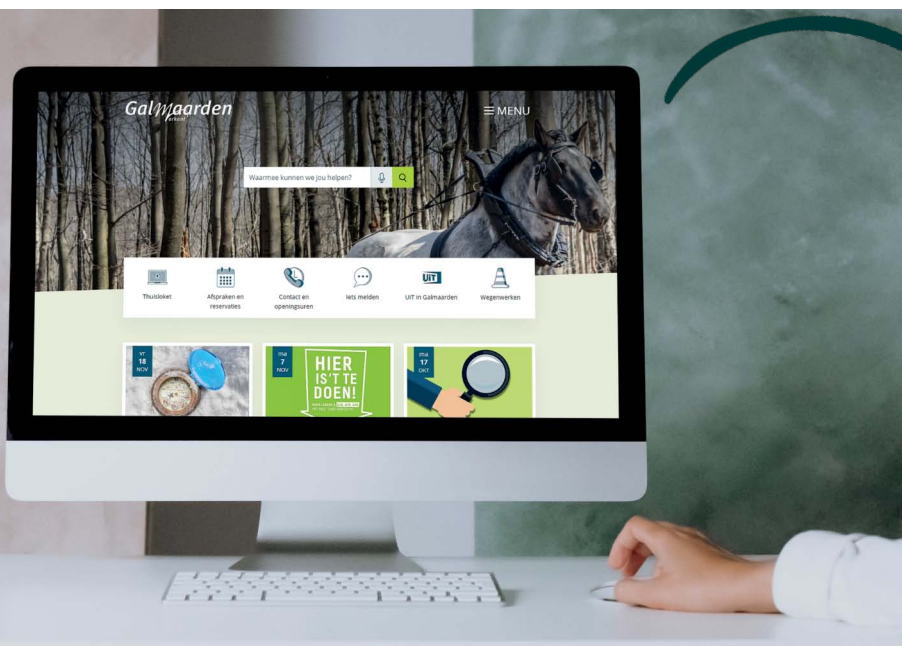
Galmaarden

≡ MENU

Waarmee kunnen we jou helpen?

Thuisloket

Afspraken en reservaties

Contact en openingsuren

Iets melden

UIT

UIT in Galmaarden

Wegenwerken

vr
18
NOV

ma
7
NOV

HIER IS'T TE DOEN!

ma
17
OKT